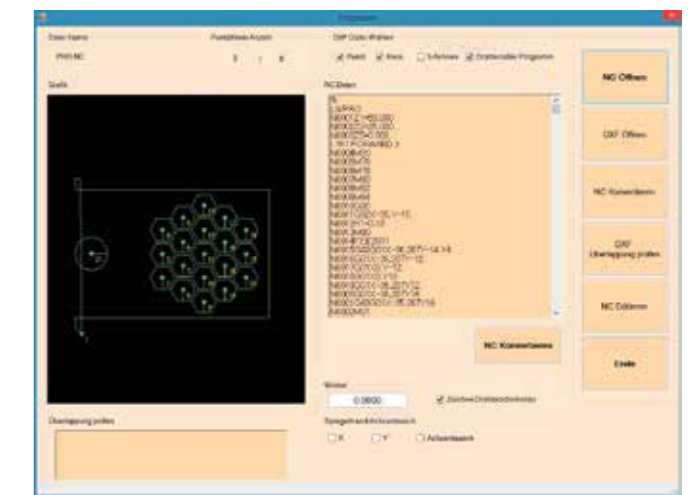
Programm

Datei Name
PHX.NC

Punktlisten Anzahl
3 / 8

DXF Code Wählen
Punkt Kreis 3-Achsen Drehteller Programm

Grafik

NC Daten
%
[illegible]

NC Konvertieren

Winkel
0.0000

Zwischen Drehtellerwinkel

Überlappung prüfen

Spiegelverschiebung
X Y Achsentausch

NC Öffnen

DXF Öffnen

NC Konvertieren

DXF Überlappung prüfen

NC Editieren

Ende